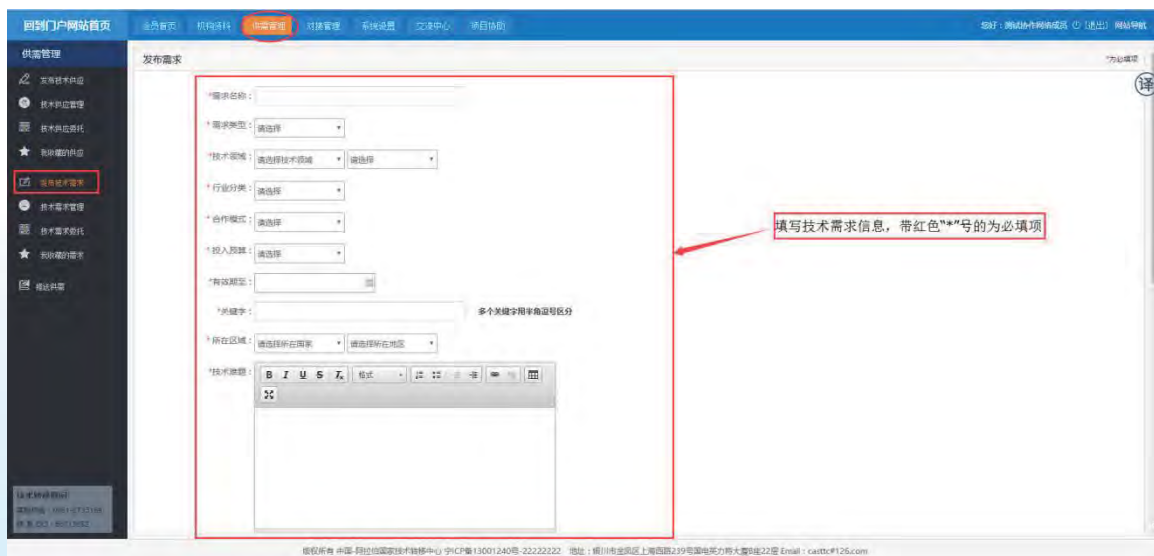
回到门户网站首页 业务首页 机构资料 供需管理 对接管理 系统设置 交流中心 项目协助

您好：测试协作网络成员 [退出] 网站导航

供需管理

发布技术供应
技术供应管理
技术供应委托
我收藏的供应
发布技术需求
技术需求管理
技术需求委托
我收藏的需求
信息供需

发布需求

*为必填项

*需求名称：
*需求类型： 请选择
*技术领域： 请选择技术领域 请选择
*行业分类： 请选择
*合作模式： 请选择
*投入预算： 请选择
*有效期至：
*关键字： 多个关键字用半角逗号区分
*所在区域： 请选择所在国家 请选择所在地区
*技术难题： B I U S $T_x$ 格式

填写技术需求信息，带红色"*"号的为必填项

技术转移热线
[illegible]

版权所有 中国-阿拉伯国家技术转移中心 宁ICP备13001240号-22222222 地址：银川市金凤区上海西路239号国电英力特大厦8座22层 Email：casttc@126.com